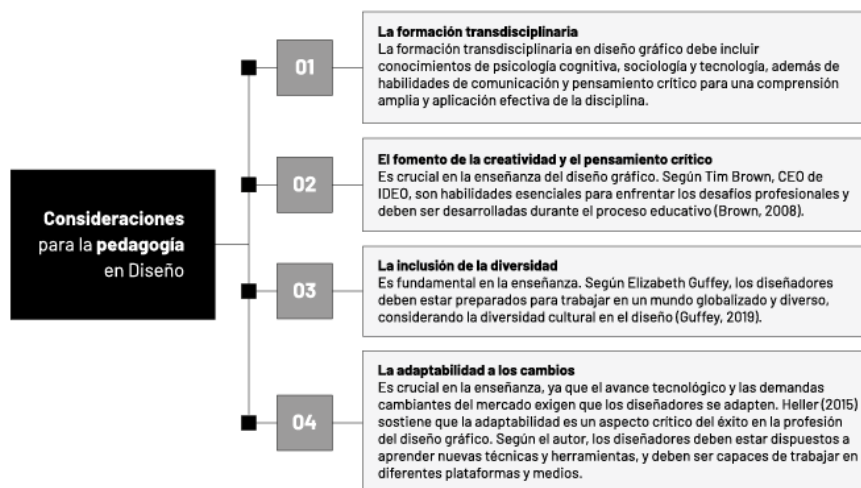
**Consideraciones** para la **pedagogía** en Diseño

01

**La formación transdisciplinaria**
La formación transdisciplinaria en diseño gráfico debe incluir conocimientos de psicología cognitiva, sociología y tecnología, además de habilidades de comunicación y pensamiento crítico para una comprensión amplia y aplicación efectiva de la disciplina.

02

**El fomento de la creatividad y el pensamiento crítico**
Es crucial en la enseñanza del diseño gráfico. Según Tim Brown, CEO de IDEO, son habilidades esenciales para enfrentar los desafíos profesionales y deben ser desarrolladas durante el proceso educativo (Brown, 2008).

03

**La inclusión de la diversidad**
Es fundamental en la enseñanza. Según Elizabeth Guffey, los diseñadores deben estar preparados para trabajar en un mundo globalizado y diverso, considerando la diversidad cultural en el diseño (Guffey, 2019).

04

**La adaptabilidad a los cambios**
Es crucial en la enseñanza, ya que el avance tecnológico y las demandas cambiantes del mercado exigen que los diseñadores se adapten. Heller (2015) sostiene que la adaptabilidad es un aspecto crítico del éxito en la profesión del diseño gráfico. Según el autor, los diseñadores deben estar dispuestos a aprender nuevas técnicas y herramientas, y deben ser capaces de trabajar en diferentes plataformas y medios.